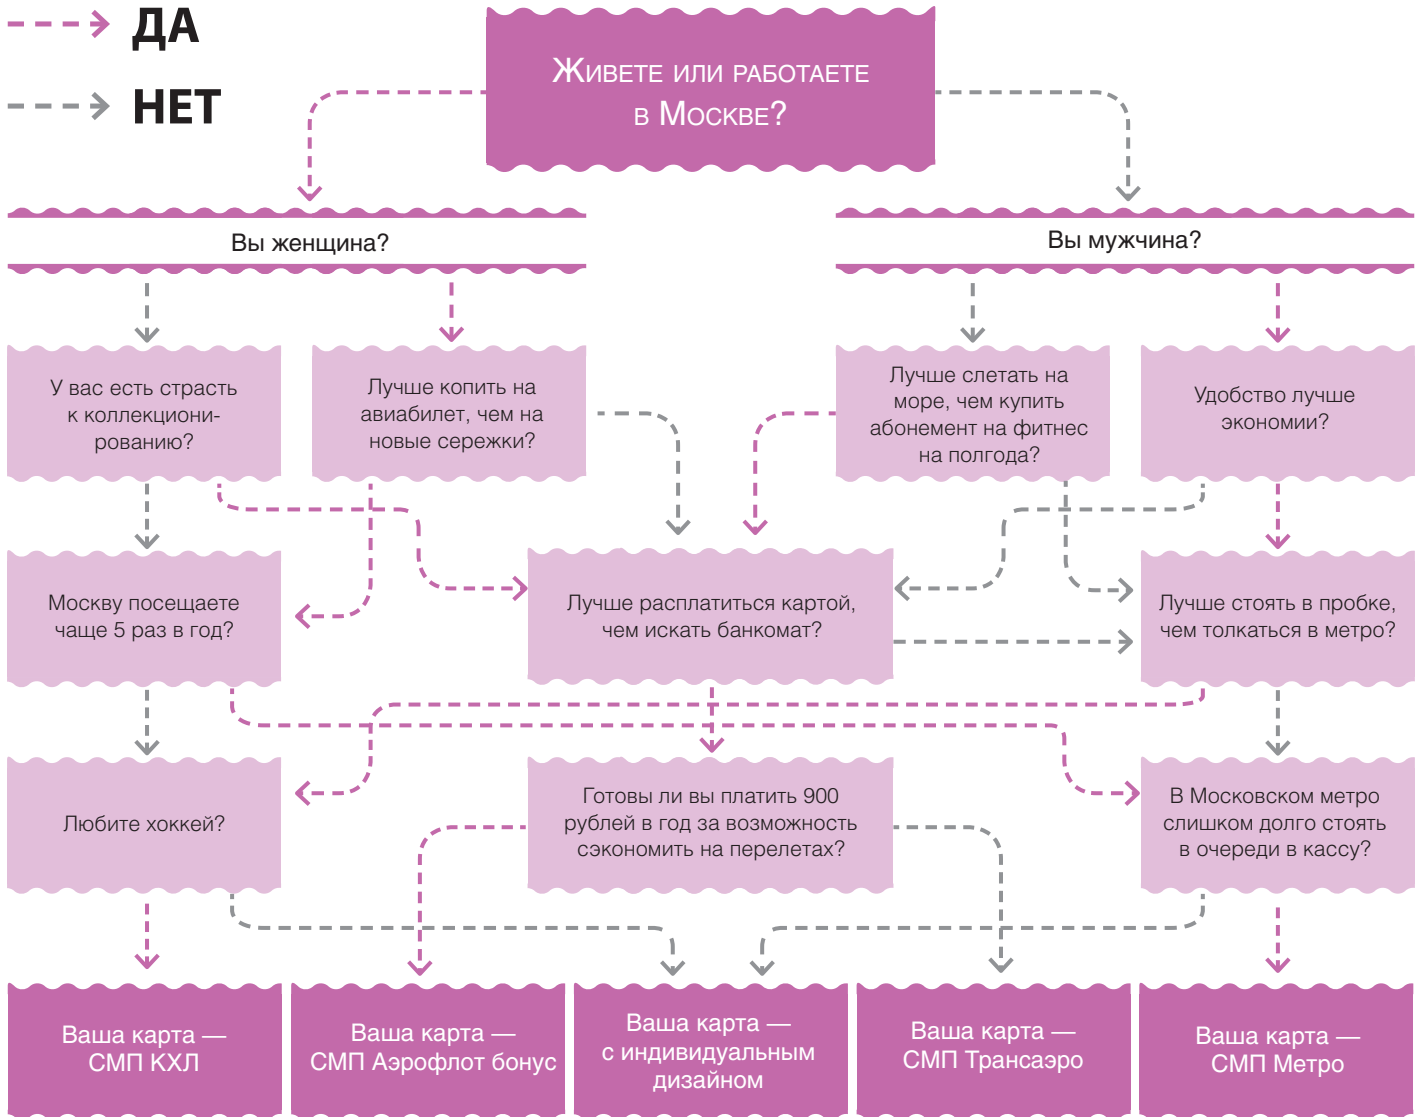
ДА

НЕТ

Живете или работаете в Москве?

Вы женщина?

Вы мужчина?

У вас есть страсть к коллекционированию?

Лучше копить на авиабилет, чем на новые сережки?

Лучше слетать на море, чем купить абонемент на фитнес на полгода?

Удобство лучше экономии?

Москву посещаете чаще 5 раз в год?

Лучше расплатиться картой, чем искать банкомат?

Лучше стоять в пробке, чем толкаться в метро?

Любите хоккей?

Готовы ли вы платить 900 рублей в год за возможность сэкономить на перелетах?

В Московском метро слишком долго стоять в очереди в кассу?

Ваша карта — СМП КХЛ

Ваша карта — СМП Аэрофлот бонус

Ваша карта — с индивидуальным дизайном

Ваша карта — СМП Трансаэро

Ваша карта — СМП Метро